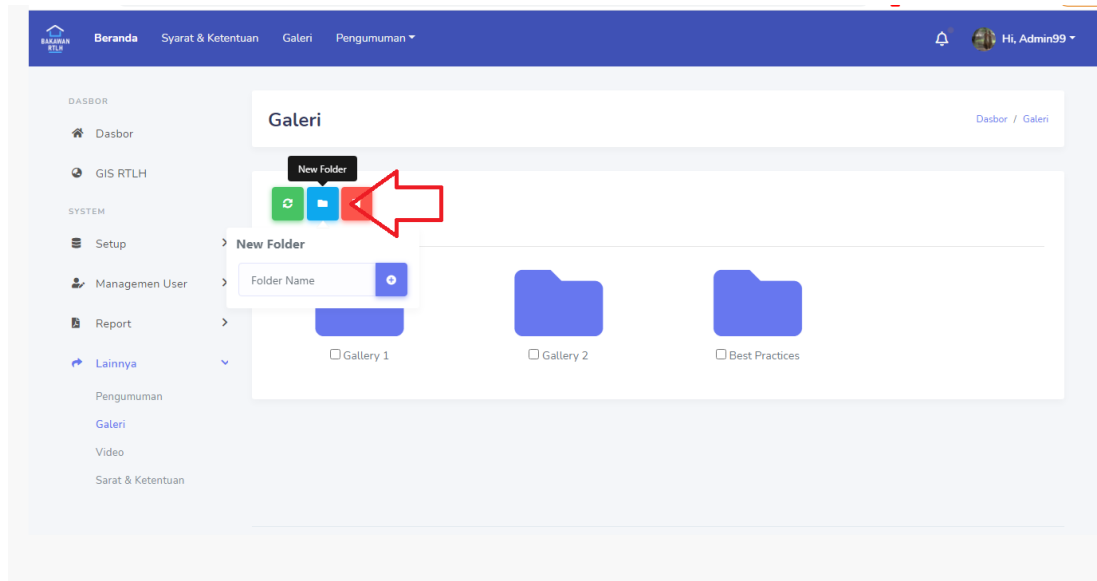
BAKAWAN RTLH

Beranda Syarat & Ketentuan Galeri Pengumuman

Hi, Admin99

DASBOR

Dasbor

GIS RTLH

SYSTEM

Setup

Managemen User

Report

Lainnya

Pengumuman

Galeri

Video

Sarat & Ketentuan

Galeri

Dasbor / Galeri

New Folder

New Folder

Folder Name

Gallery 1

Gallery 2

Best Practices